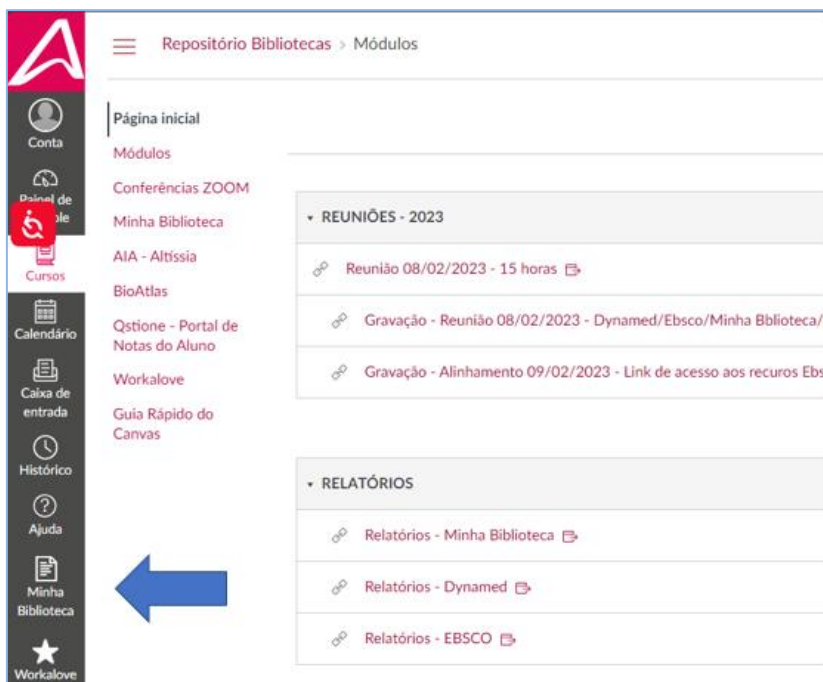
Conta

Painel de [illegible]ole

Cursos

Calendário

Caixa de entrada

Histórico

Ajuda

Minha Biblioteca

Workalove

Repositório Bibliotecas > Módulos

Página inicial

Módulos

Conferências ZOOM

Minha Biblioteca

AIA - Altíssia

BioAtlas

Qstione - Portal de Notas do Aluno

Workalove

Guia Rápido do Canvas

REUNIÕES - 2023

Reunião 08/02/2023 - 15 horas

Gravação - Reunião 08/02/2023 - Dynamed/Ebsco/Minha Bblioteca/

Gravação - Alinhamento 09/02/2023 - Link de acesso aos recuros Ebs

RELATÓRIOS

Relatórios - Minha Biblioteca

Relatórios - Dynamed

Relatórios - EBSCO